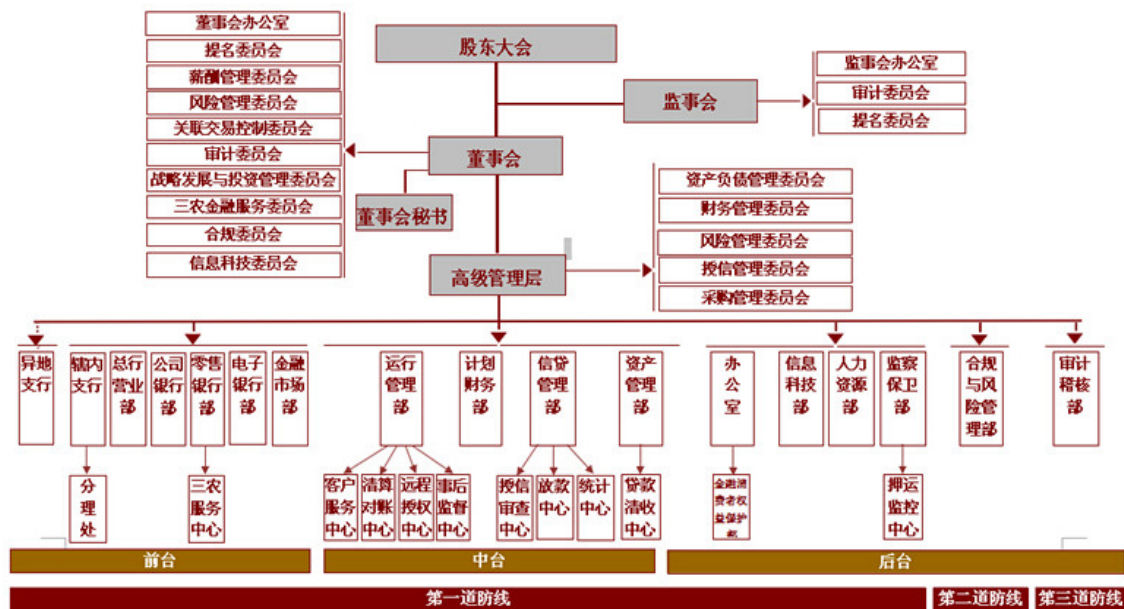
股东大会

监事会

监事会办公室
审计委员会
提名委员会

董事会

董事会办公室
提名委员会
薪酬管理委员会
风险管理委员会
关联交易控制委员会
审计委员会
战略发展与投资管理委员会
三农金融服务委员会
合规委员会
信息科技委员会

董事会秘书

高级管理层

资产负债管理委员会
财务管理委员会
风险管理委员会
授信管理委员会
采购管理委员会

异地支行
辖内支行
总行营业部
公司银行部
零售银行部
电子银行部
金融市场部
运行管理部
计划财务部
信贷管理部
资产管理部
办公室
信息科技部
人力资源部
监察保卫部
合规与风险管理部
审计稽核部

分理处
三农服务中心
客户服务中心
清算对账中心
远程授权中心
事后监督中心
授信审查中心
放款中心
统计中心
贷款清收中心
金融消费者权益保护部
押运监控中心

前台
中台
后台

第一道防线
第二道防线
第三道防线